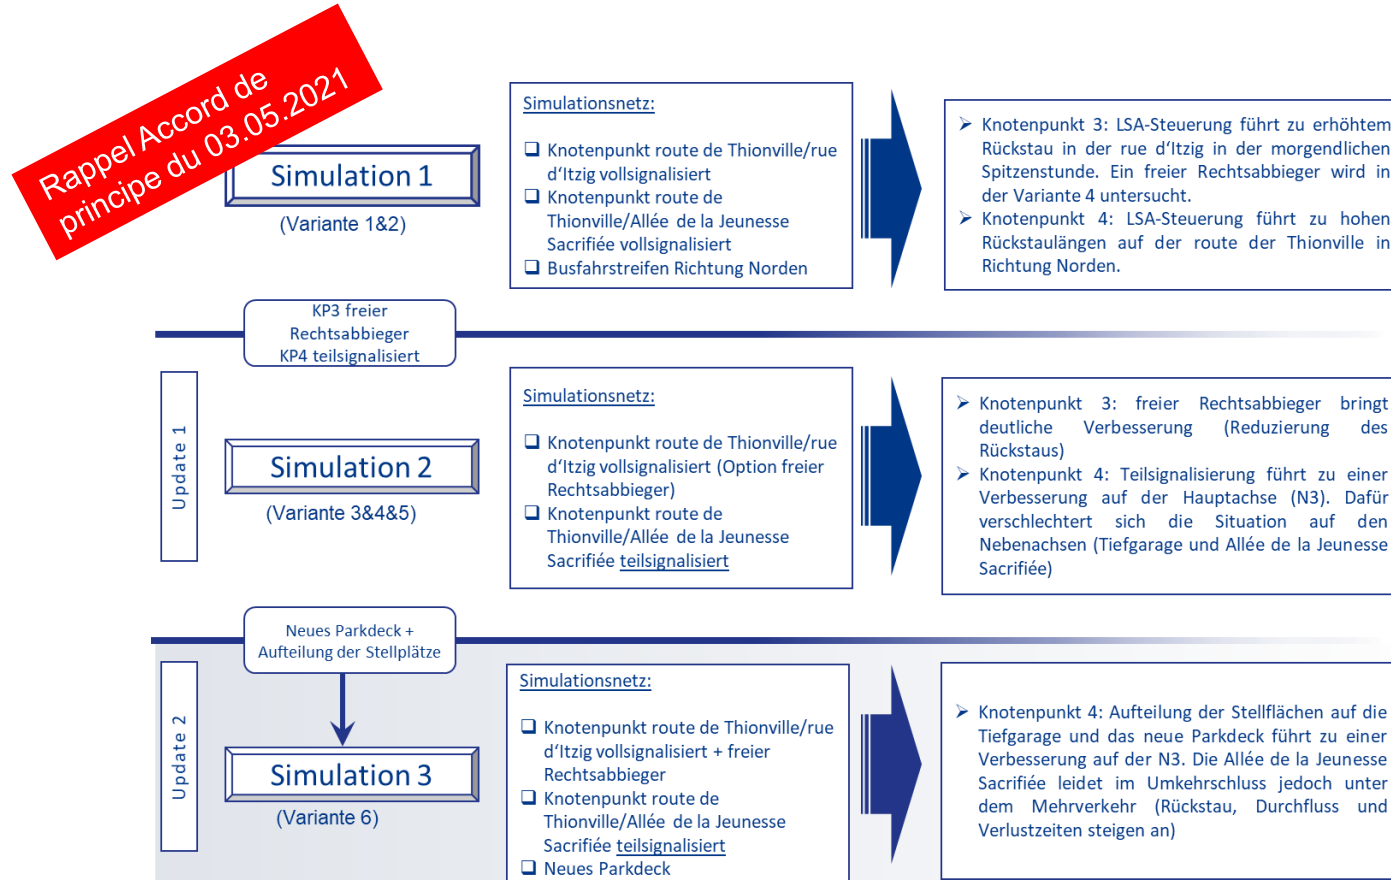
Rappel Accord de principe du 03.05.2021

Simulation 1

(Variante 1&2)

Simulationsnetz:

❑ Knotenpunkt route de Thionville/rue d'Itzig vollsignalisiert
❑ Knotenpunkt route de Thionville/Allée de la Jeunesse Sacrifiée vollsignalisiert
❑ Busfahrstreifen Richtung Norden

➢ Knotenpunkt 3: LSA-Steuerung führt zu erhöhtem Rückstau in der rue d'Itzig in der morgendlichen Spitzenstunde. Ein freier Rechtsabbieger wird in der Variante 4 untersucht.
➢ Knotenpunkt 4: LSA-Steuerung führt zu hohen Rückstaulängen auf der route der Thionville in Richtung Norden.

KP3 freier Rechtsabbieger KP4 teilsignalisiert

Update 1

Simulation 2

(Variante 3&4&5)

Simulationsnetz:

❑ Knotenpunkt route de Thionville/rue d'Itzig vollsignalisiert (Option freier Rechtsabbieger)
❑ Knotenpunkt route de Thionville/Allée de la Jeunesse Sacrifiée teilsignalisiert

➢ Knotenpunkt 3: freier Rechtsabbieger bringt deutliche Verbesserung (Reduzierung des Rückstaus)
➢ Knotenpunkt 4: Teilsignalisierung führt zu einer Verbesserung auf der Hauptachse (N3). Dafür verschlechtert sich die Situation auf den Nebenachsen (Tiefgarage und Allée de la Jeunesse Sacrifiée)

Neues Parkdeck + Aufteilung der Stellplätze

Update 2

Simulation 3

(Variante 6)

Simulationsnetz:

❑ Knotenpunkt route de Thionville/rue d'Itzig vollsignalisiert + freier Rechtsabbieger
❑ Knotenpunkt route de Thionville/Allée de la Jeunesse Sacrifiée teilsignalisiert
❑ Neues Parkdeck

➢ Knotenpunkt 4: Aufteilung der Stellflächen auf die Tiefgarage und das neue Parkdeck führt zu einer Verbesserung auf der N3. Die Allée de la Jeunesse Sacrifiée leidet im Umkehrschluss jedoch unter dem Mehrverkehr (Rückstau, Durchfluss und Verlustzeiten steigen an)